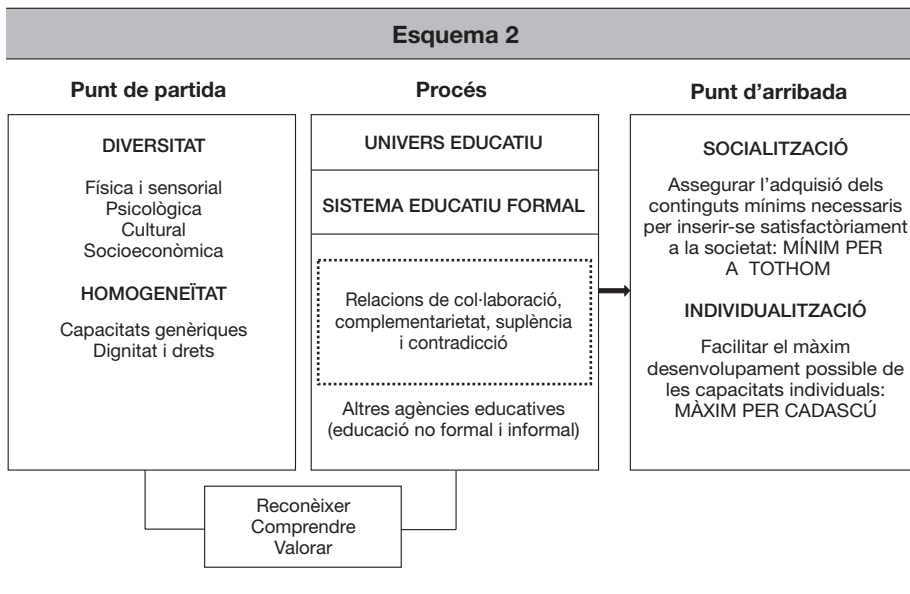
Esquema 2

Punt de partida

DIVERSITAT

Física i sensorial
Psicològica
Cultural
Socioeconòmica

HOMOGENEÏTAT

Capacitats genèriques
Dignitat i drets

Procés

UNIVERS EDUCATIU

SISTEMA EDUCATIU FORMAL

Relacions de col·laboració, complementarietat, suplència i contradicció

Altres agències educatives (educació no formal i informal)

Punt d'arribada

SOCIALITZACIÓ

Assegurar l'adquisió dels continguts mínims necessaris per inserir-se satisfactòriament a la societat: MÍNIM PER A TOTHOM

INDIVIDUALITZACIÓ

Facilitar el màxim desenvolupament possible de les capacitats individuals: MÀXIM PER CADASCÚ

Reconèixer
Comprendre
Valorar